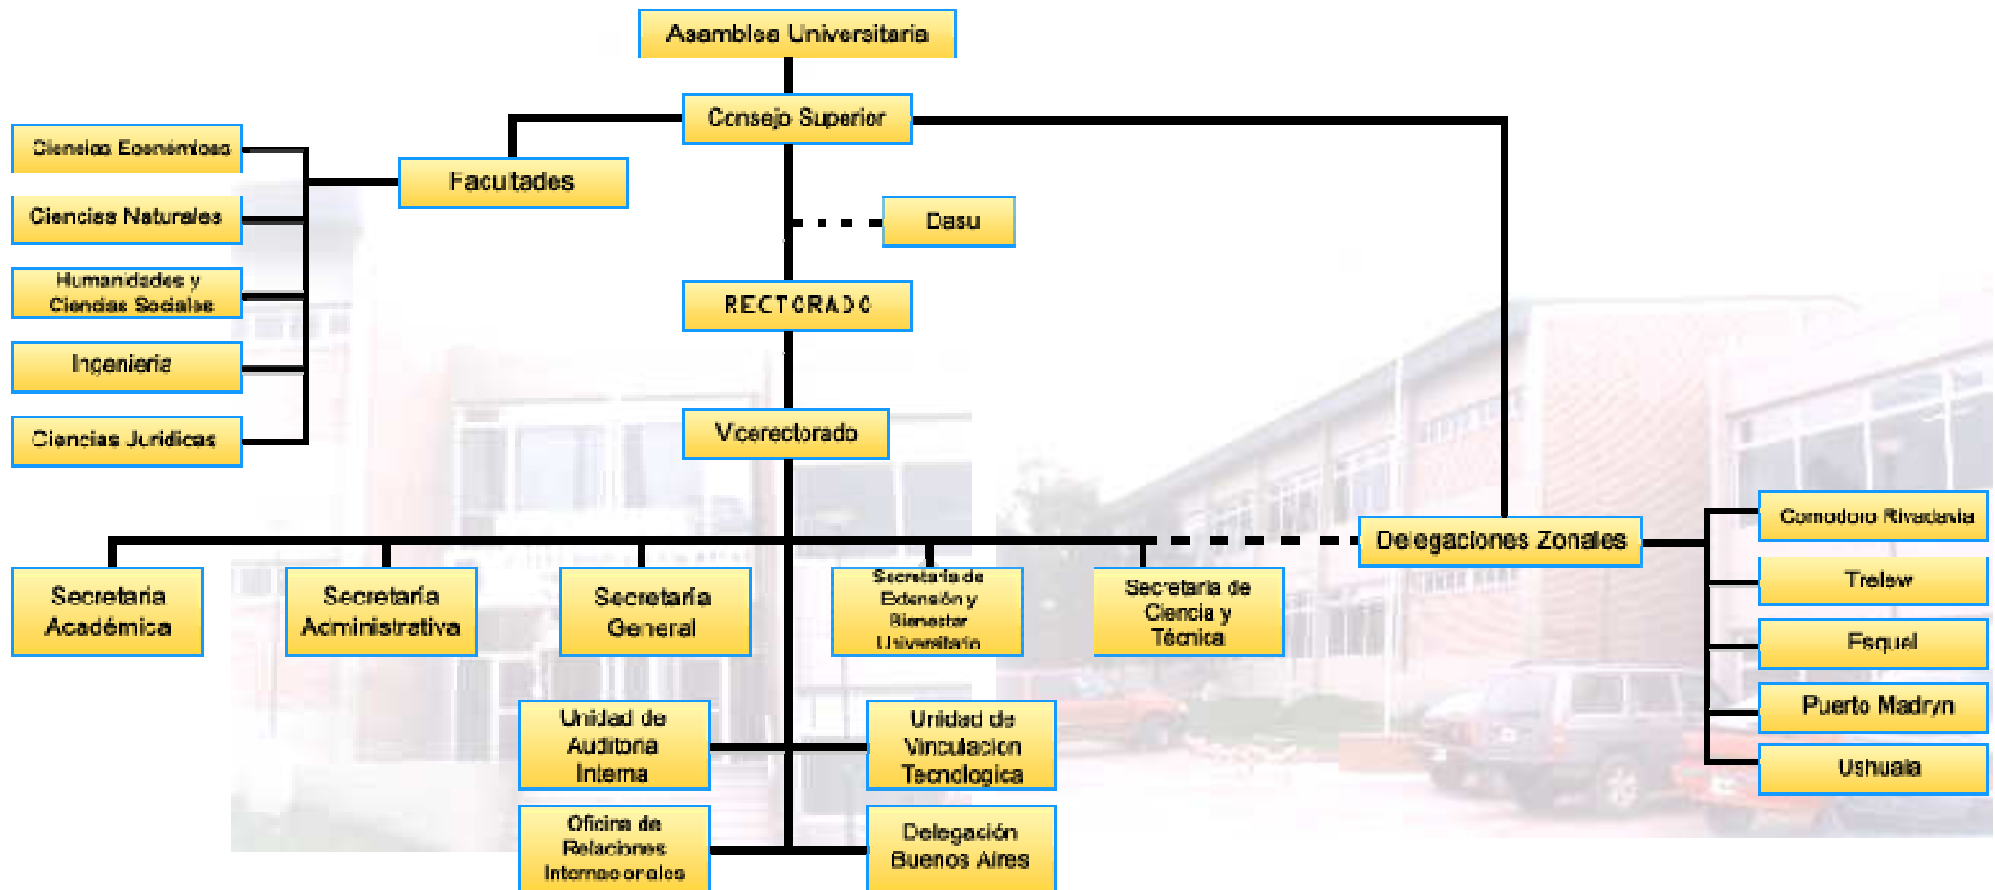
Asamblea Universitaria

Consejo Superior

Facultades

Ciencias Económicas

Ciencias Naturales

Humanidades y Ciencias Sociales

Ingeniería

Ciencias Jurídicas

Dasu

RECTORADO

Vicerectorado

Delegaciones Zonales

Comodoro Rivadavia

Trelew

Esquel

Puerto Madryn

Ushuaia

Secretaría Académica

Secretaría Administrativa

Secretaría General

Secretaría de Extensión y Bienestar Universitario

Secretaría de Ciencia y Técnica

Unidad de Auditoria Interna

Unidad de Vinculacion Tecnologica

Oficina de Relaciones Internacionales

Delegación Buenos Aires